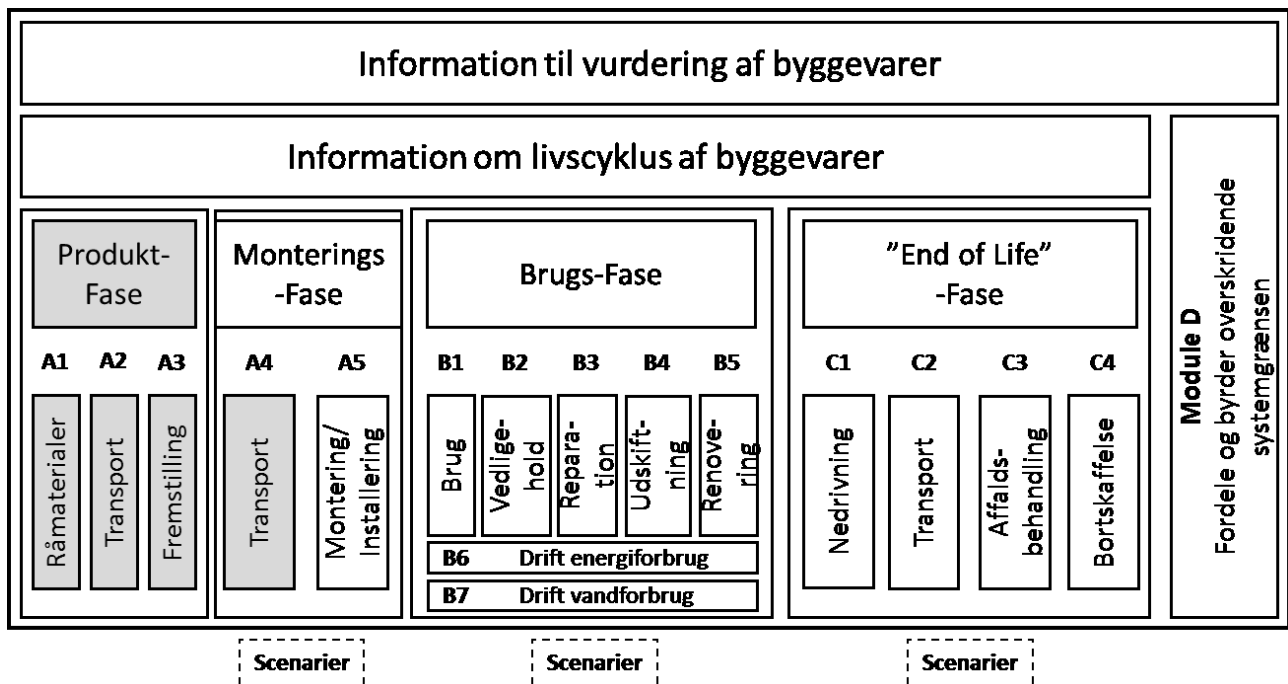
Information til vurdering af byggevarer

Information om livscyklus af byggevarer

Produkt-Fase

A1 A2 A3

Råmaterialer

Transport

Fremstilling

Monterings-Fase

A4 A5

Transport

Montering/ Installering

Brugs-Fase

B1 B2 B3 B4 B5

Brug

Vedligehold

Reparation

Udskiftning

Renovering

B6 Drift energiforbrug

B7 Drift vandforbrug

"End of Life" -Fase

C1 C2 C3 C4

Nedrivning

Transport

Affaldsbehandling

Bortskaffelse

Module D
Fordele og byrder overskridende systemgrænsen

Scenarier

Scenarier

Scenarier